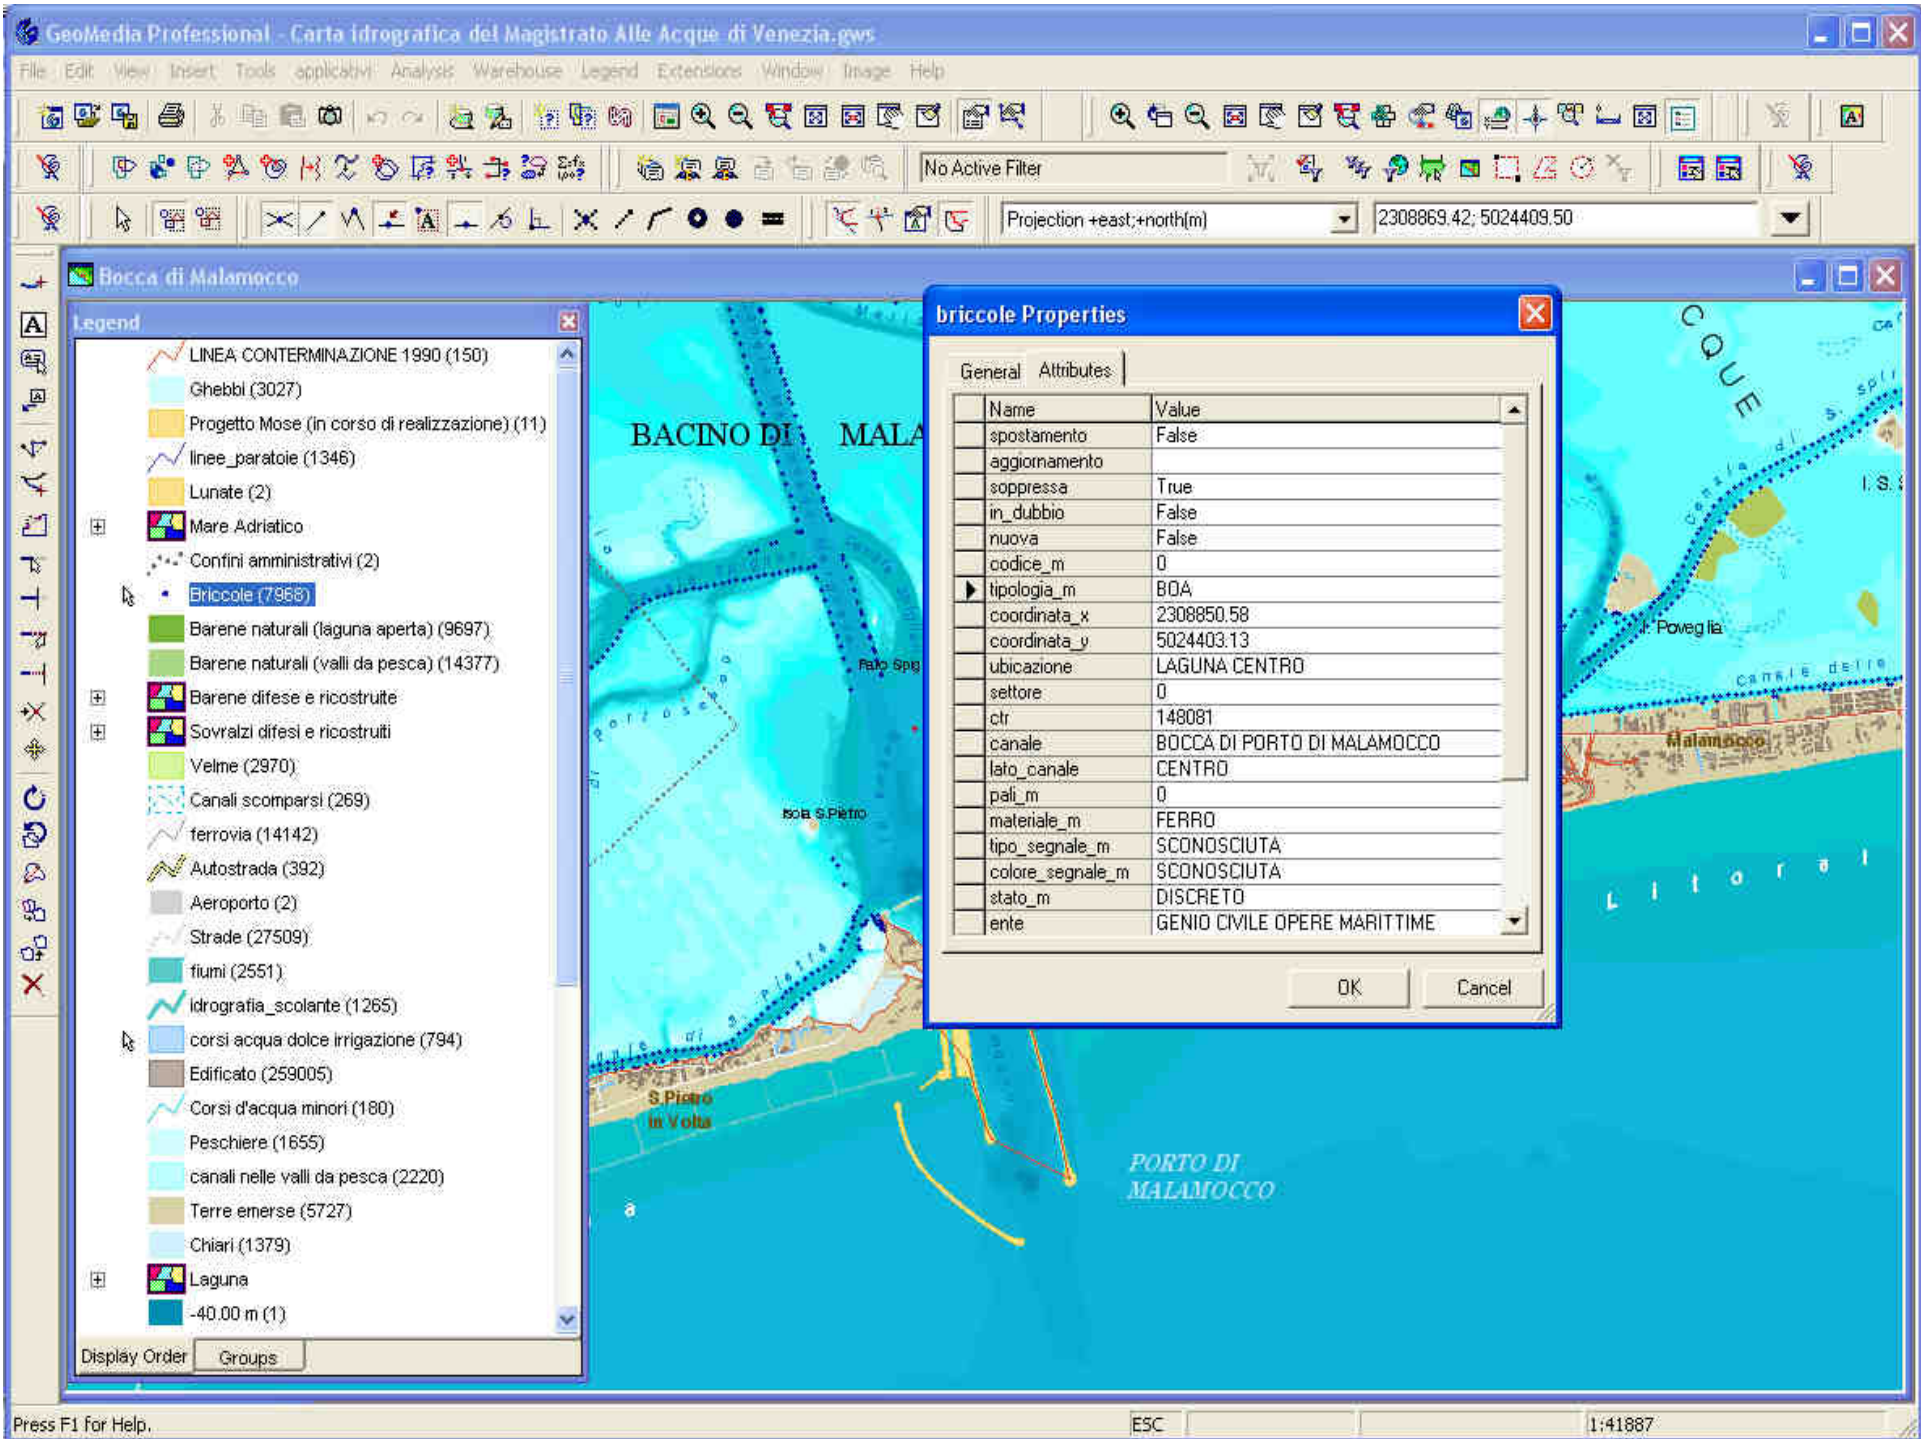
GeoMedia Professional - Carta idrografica del Magistrato Alle Acque di Venezia.gws

File Edit View Insert Tools applicativi Analysis Warehouse Legend Extensions Window Image Help

No Active Filter

Projection +east;+north(m)

2308869.42; 5024409.50

Bocca di Malamocco

Legend

LINEA CONTERMINAZIONE 1990 (150)
Ghebbi (3027)
Progetto Mose (in corso di realizzazione) (11)
linee_paratoie (1346)
Lunate (2)
Mare Adriatico
Confini amministrativi (2)
Briccole (7968)
Barene naturali (laguna aperta) (9697)
Barene naturali (valli da pesca) (14377)
Barene difese e ricostruite
Sovralzi difesi e ricostruiti
Velme (2970)
Canali scomparsi (269)
ferrovia (14142)
Autostrada (392)
Aeroporto (2)
Strade (27509)
fiumi (2551)
idrografia_scolante (1265)
corsi acqua dolce irrigazione (794)
Edificato (259005)
Corsi d'acqua minori (180)
Peschiere (1655)
canali nelle valli da pesca (2220)
Terre emerse (5727)
Chiari (1379)
Laguna
-40.00 m (1)

Display Order Groups

BACINO DI MALA

Palo Spig

Isola S.Pietro

S.Pietro in Volta

PORTO DI MALAMOCCO

Malamocco

I. Poveglia

I. S.

L i t o r a l

briccole Properties

General Attributes

| Name | Value |
|---|---|
| spostamento | False |
| aggiornamento | |
| soppressa | True |
| in_dubbio | False |
| nuova | False |
| codice_m | 0 |
| tipologia_m | BOA |
| coordinata_x | 2308850.58 |
| coordinata_y | 5024403.13 |
| ubicazione | LAGUNA CENTRO |
| settore | 0 |
| ctr | 148081 |
| canale | BOCCA DI PORTO DI MALAMOCCO |
| lato_canale | CENTRO |
| pali_m | 0 |
| materiale_m | FERRO |
| tipo_segnale_m | SCONOSCIUTA |
| colore_segnale_m | SCONOSCIUTA |
| stato_m | DISCRETO |
| ente | GENIO CIVILE OPERE MARITTIME |

OK Cancel

Press F1 for Help.

ESC

1:41887